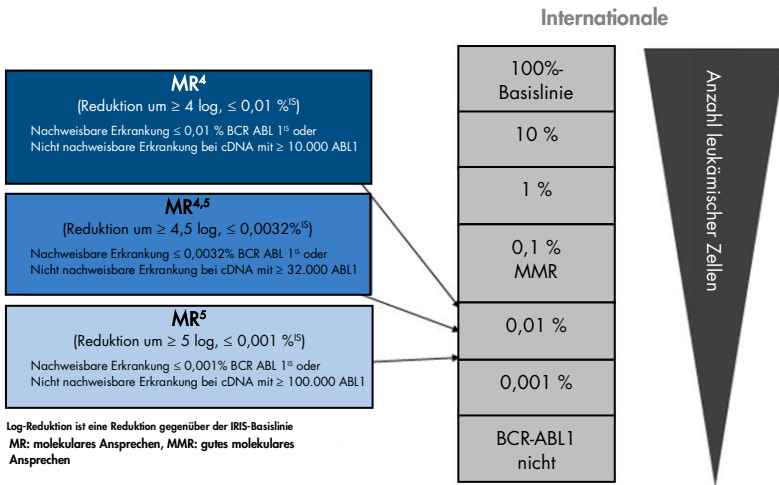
Internationale

$MR^4$
(Reduktion um ≥ 4 log, ≤ 0,01 %$^{IS}$)
Nachweisbare Erkrankung ≤ 0,01 % BCR ABL 1$^{IS}$ oder Nicht nachweisbare Erkrankung bei cDNA mit ≥ 10.000 ABL1

$MR^{4,5}$
(Reduktion um ≥ 4,5 log, ≤ 0,0032%$^{IS}$)
Nachweisbare Erkrankung ≤ 0,0032% BCR ABL 1$^{IS}$ oder Nicht nachweisbare Erkrankung bei cDNA mit ≥ 32.000 ABL1

$MR^5$
(Reduktion um ≥ 5 log, ≤ 0,001 %$^{IS}$)
Nachweisbare Erkrankung ≤ 0,001% BCR ABL 1$^{IS}$ oder Nicht nachweisbare Erkrankung bei cDNA mit ≥ 100.000 ABL1

Log-Reduktion ist eine Reduktion gegenüber der IRIS-Basislinie
MR: molekulares Ansprechen, MMR: gutes molekulares Ansprechen

| 100%-Basislinie |
| 10 % |
| 1 % |
| 0,1 % MMR |
| 0,01 % |
| 0,001 % |
| BCR-ABL1 nicht |

Anzahl leukämischer Zellen